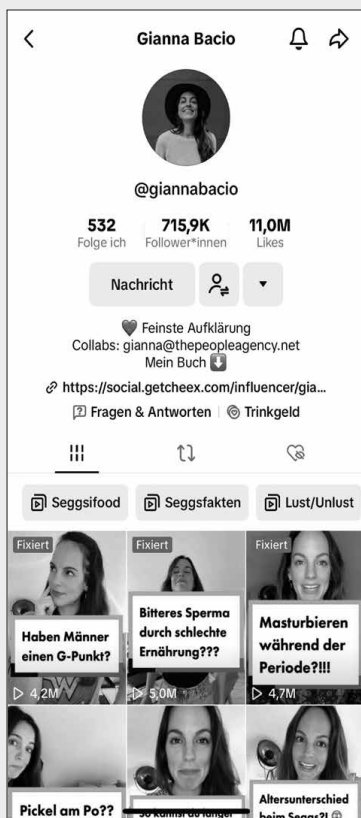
Gianna Bacio

@giannabacio

532 Folge ich
715,9K Follower*innen
11,0M Likes

Nachricht

🖤 Feinste Aufklärung
Collabs: gianna@thepeopleagency.net
Mein Buch ⬇️

https://social.getcheex.com/influencer/gia...

Fragen & Antworten | Trinkgeld

Seggsifood
Seggsfakten
Lust/Unlust

Fixiert
Haben Männer einen G-Punkt?
▷ 4,2M

Fixiert
Bitteres Sperma durch schlechte Ernährung???
▷ 5,0M

Fixiert
Masturbieren während der Periode?!!!
▷ 4,7M

Pickel am Po??

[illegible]

Altersunterschied beim Seggs?! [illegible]